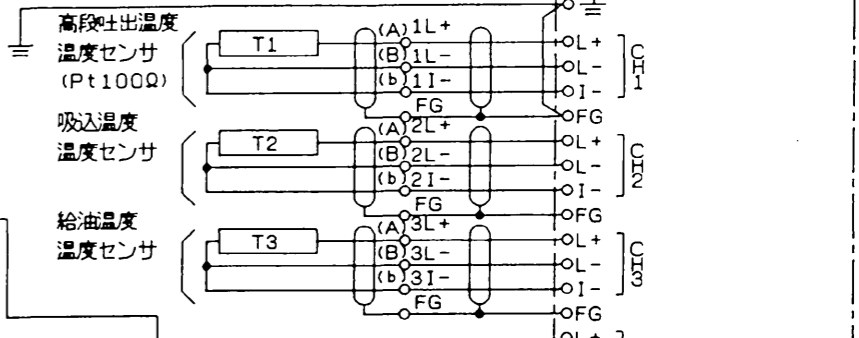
高段吐出温度
温度センサ
(Pt100Ω)

T1

(A) 1L +
(B) 1L −
(b) 1I −
FG

L +
L −
I −
FG

CH1

吸込温度
温度センサ

T2

(A) 2L +
(B) 2L −
(b) 2I −
FG

L +
L −
I −
FG

CH2

給油温度
温度センサ

T3

(A) 3L +
(B) 3L −
(b) 3I −
FG

L +
L −
I −
FG

CH3

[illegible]